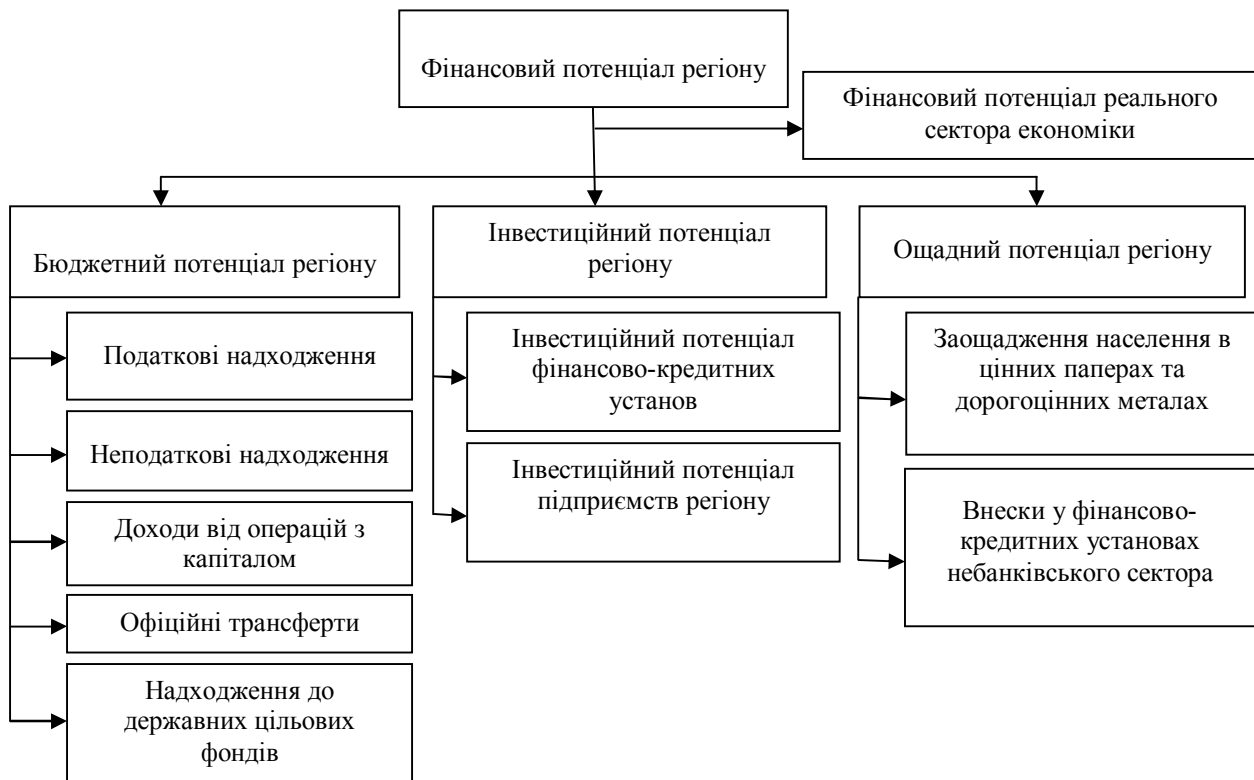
Фінансовий потенціал регіону

Фінансовий потенціал реального сектора економіки

Бюджетний потенціал регіону

Податкові надходження

Неподаткові надходження

Доходи від операцій з капіталом

Офіційні трансферти

Надходження до державних цільових фондів

Інвестиційний потенціал регіону

Інвестиційний потенціал фінансово-кредитних установ

Інвестиційний потенціал підприємств регіону

Ощадний потенціал регіону

Заощадження населення в цінних паперах та дорогоцінних металах

Внески у фінансово-кредитних установах небанківського сектора